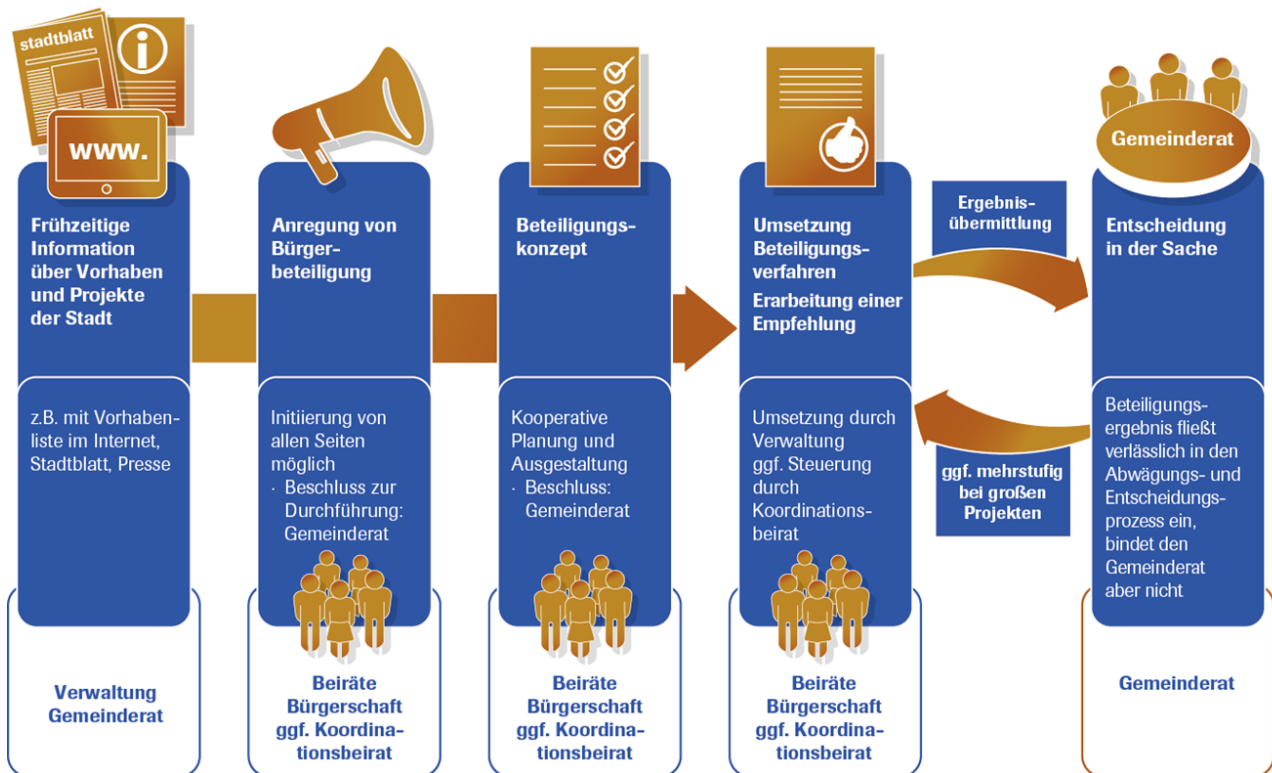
stadtblatt

www.

Frühzeitige Information über Vorhaben und Projekte der Stadt

z.B. mit Vorhabenliste im Internet, Stadtblatt, Presse

Verwaltung Gemeinderat

Anregung von Bürgerbeteiligung

Initiierung von allen Seiten möglich
· Beschluss zur Durchführung: Gemeinderat

Beiräte Bürgerschaft ggf. Koordinationsbeirat

Beteiligungskonzept

Kooperative Planung und Ausgestaltung
· Beschluss: Gemeinderat

Beiräte Bürgerschaft ggf. Koordinationsbeirat

Umsetzung Beteiligungsverfahren
Erarbeitung einer Empfehlung

Umsetzung durch Verwaltung ggf. Steuerung durch Koordinationsbeirat

Beiräte Bürgerschaft ggf. Koordinationsbeirat

Ergebnisübermittlung

ggf. mehrstufig bei großen Projekten

Gemeinderat

Entscheidung in der Sache

Beteiligungsergebnis fließt verlässlich in den Abwägungs- und Entscheidungsprozess ein, bindet den Gemeinderat aber nicht

Gemeinderat